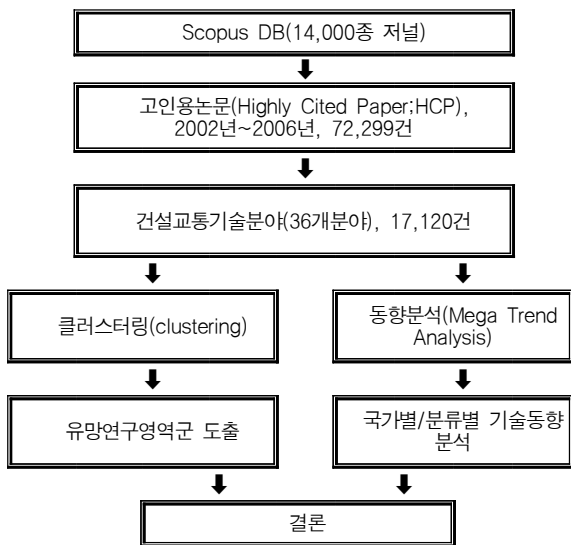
Scopus DB(14,000종 저널)

고인용논문(Highly Cited Paper;HCP), 2002년~2006년, 72,299건

건설교통기술분야(36개분야), 17,120건

클러스터링(clustering)

동향분석(Mega Trend Analysis)

유망연구영역군 도출

국가별/분류별 기술동향 분석

결론